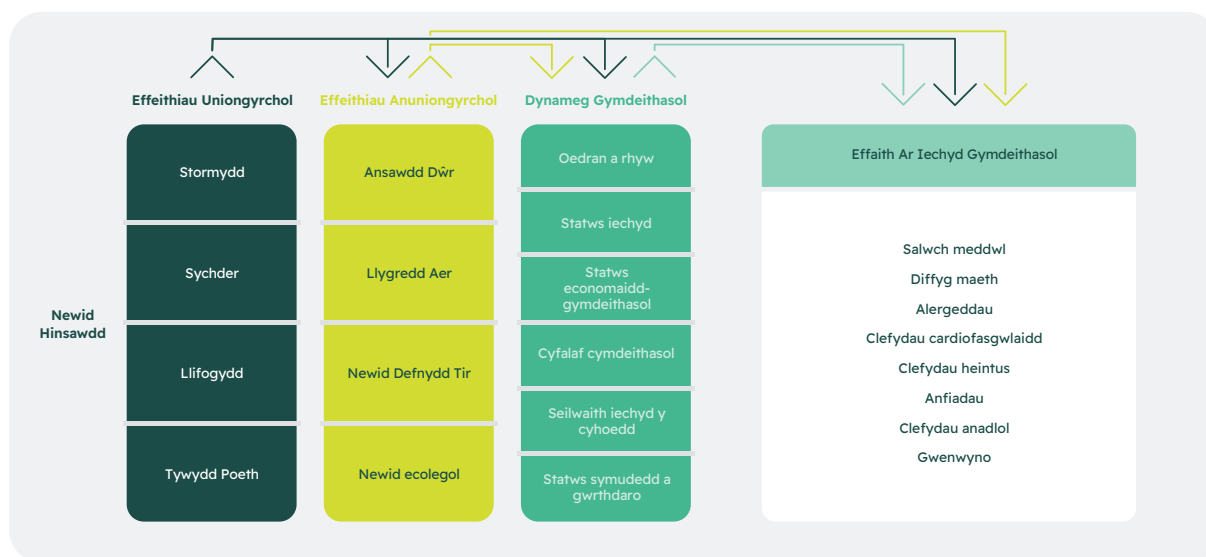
Effeithiau Uniongyrchol

Effeithiau Anuniongyrchol

Dynameg Gymdeithasol

Newid Hinsawdd

Stormydd

Sychder

Llifogydd

Tywydd Poeth

Ansawdd Dŵr

Llygredd Aer

Newid Defnydd Tir

Newid ecolegol

Oedran a rhyw

Statws iechyd

Statws economaidd-gymdeithasol

Cyfalaf cymdeithasol

Seilwaith iechyd y cyhoedd

Statws symudedd a gwrthdaro

Effaith Ar Iechyd Gymdeithasol

Salwch meddwl

Diffyg maeth

Alergeddau

Clefydau cardiofasgwlaidd

Clefydau heintus

Anfiadau

Clefydau anadlol

Gwenwyno